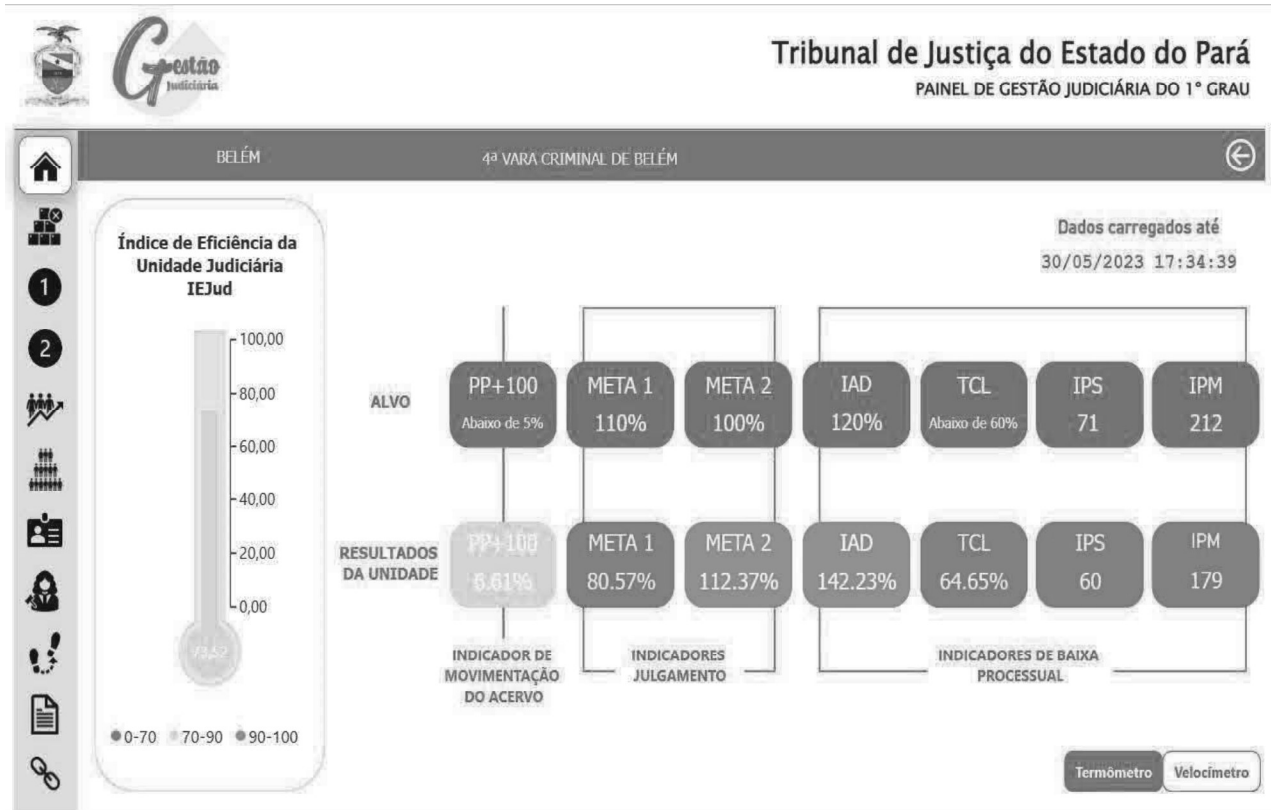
Gestão Judiciária

Tribunal de Justiça do Estado do Pará
PAINEL DE GESTÃO JUDICIÁRIA DO 1° GRAU

BELÉM

4ª VARA CRIMINAL DE BELÉM

Índice de Eficiência da Unidade Judiciária IEJud

100,00
80,00
60,00
40,00
20,00
0,00

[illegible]

● 0-70 ● 70-90 ● 90-100

Dados carregados até
30/05/2023 17:34:39

| | | | | | | | |
|---|---|---|---|---|---|---|---|
| ALVO | PP+100 Abaixo de 5% | META 1 110% | META 2 100% | IAD 120% | TCL Abaixo de 60% | IPS 71 | IPM 212 |
| RESULTADOS DA UNIDADE | PP+100 6.61% | META 1 80.57% | META 2 112.37% | IAD 142.23% | TCL 64.65% | IPS 60 | IPM 179 |

INDICADOR DE MOVIMENTAÇÃO DO ACERVO

INDICADORES JULGAMENTO

INDICADORES DE BAIXA PROCESSUAL

Termômetro

Velocímetro